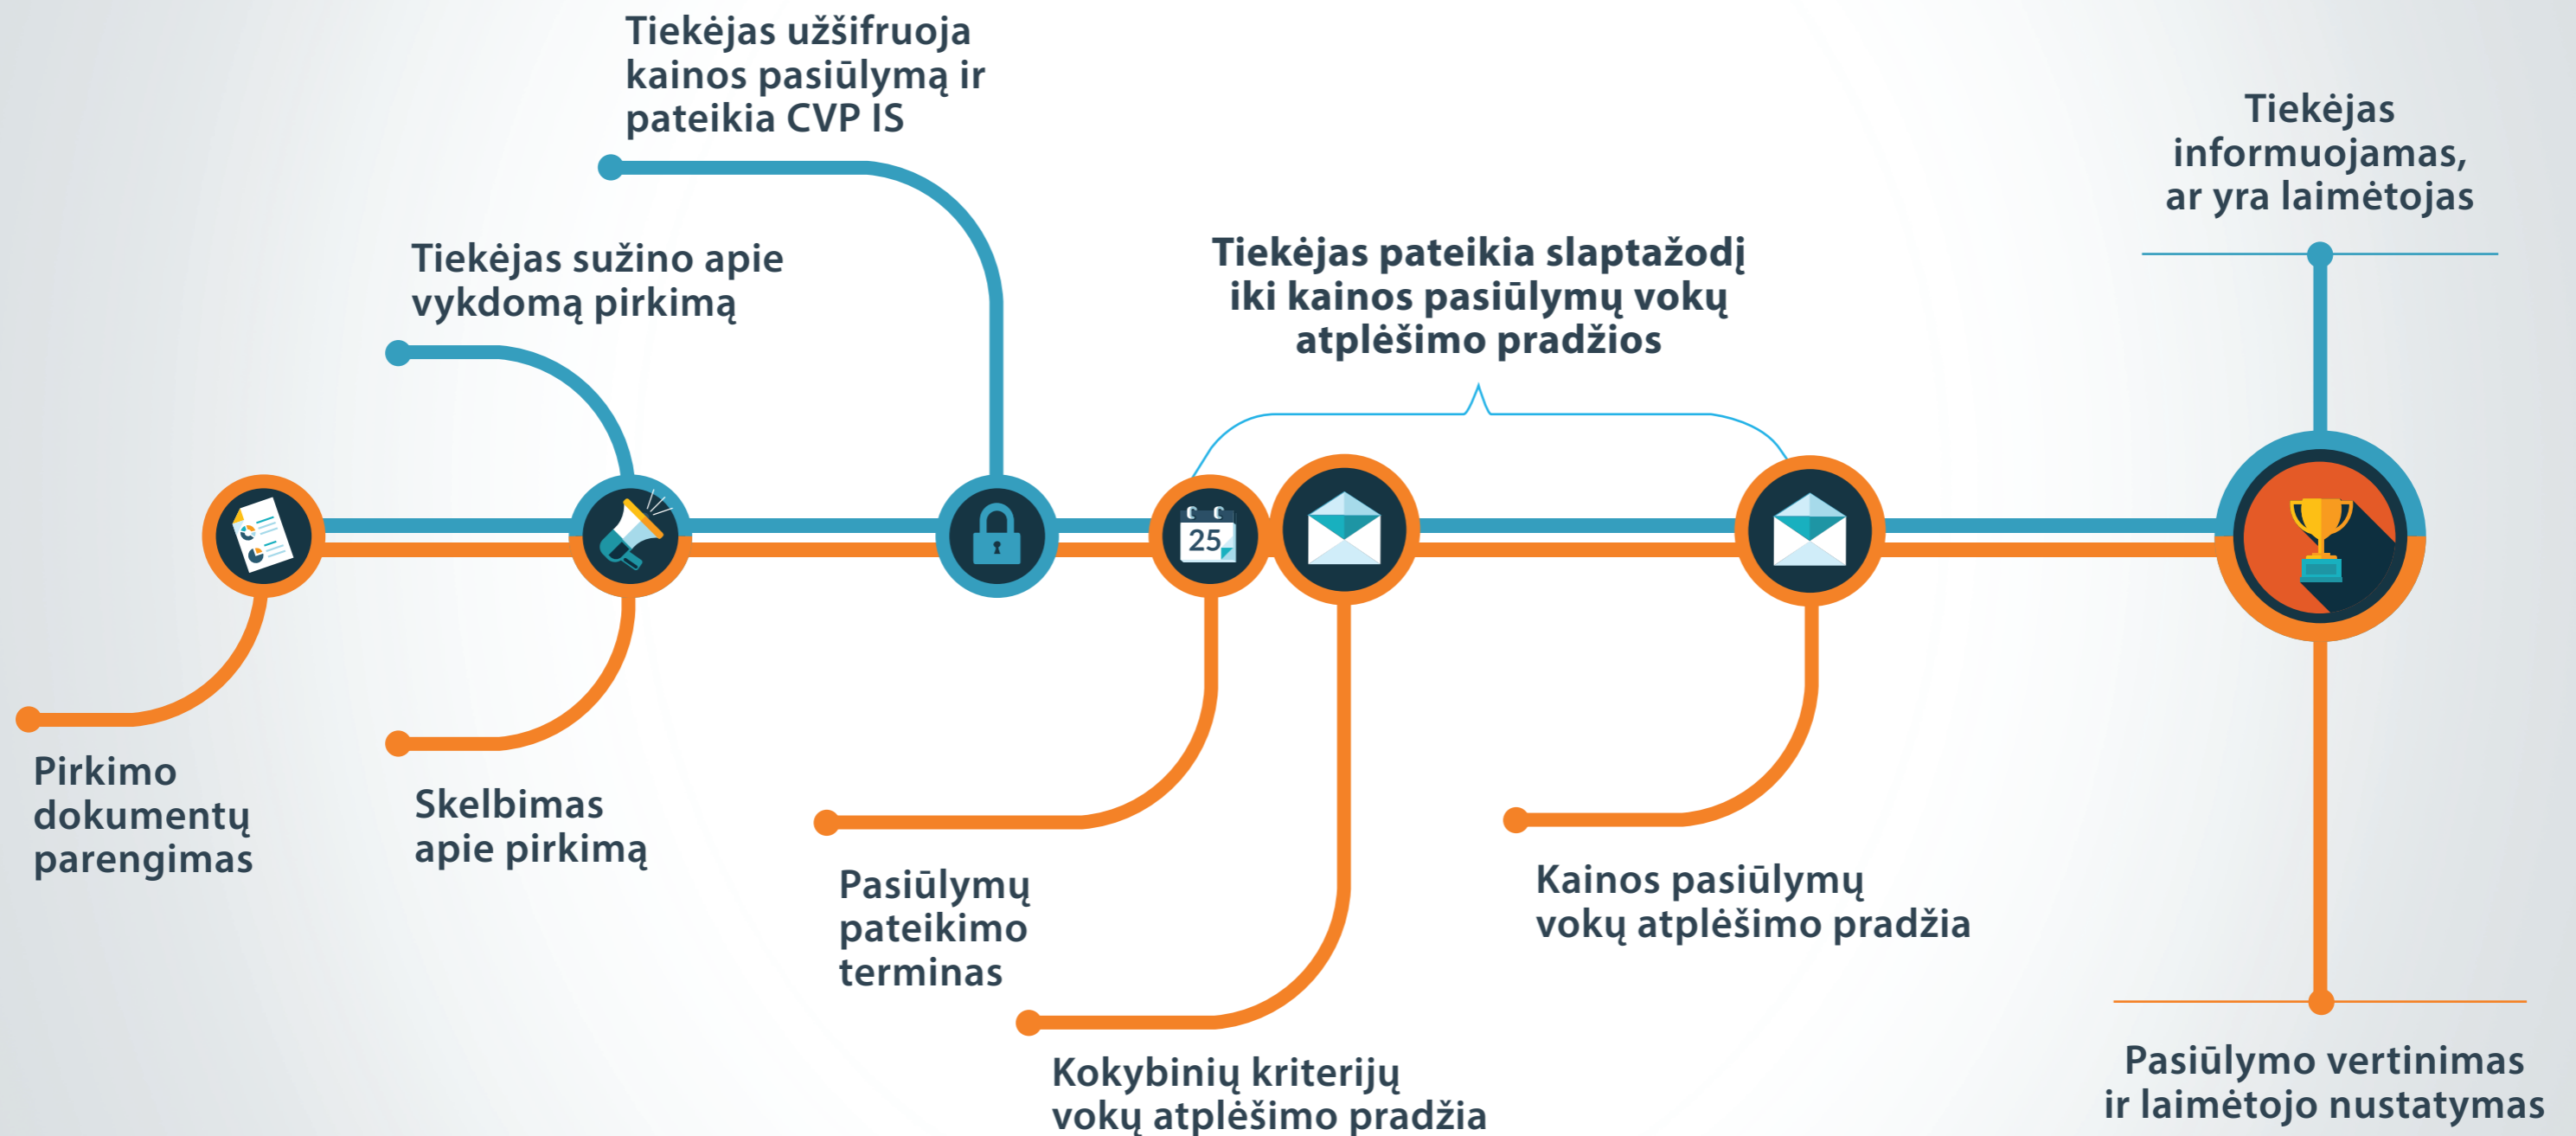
Tiekėjas užšifruoja kainos pasiūlymą ir pateikia CVP IS

Tiekėjas sužino apie vykdomą pirkimą

Tiekėjas pateikia slaptažodį iki kainos pasiūlymų vokų atplėšimo pradžios

Tiekėjas informuojamas, ar yra laimėtojas

25

Pirkimo dokumentų parengimas

Skelbimas apie pirkimą

Pasiūlymų pateikimo terminas

Kokybinių kriterijų vokų atplėšimo pradžia

Kainos pasiūlymų vokų atplėšimo pradžia

Pasiūlymo vertinimas ir laimėtojo nustatymas